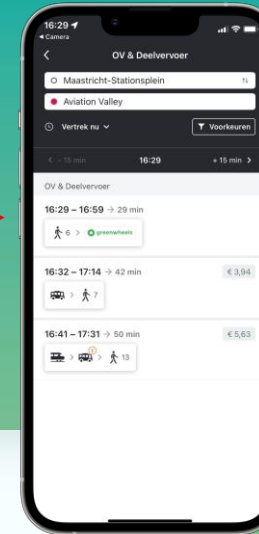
16:29
◂ Camera
OV & Deelvervoer
Maastricht-Stationsplein
Aviation Valley
Vertrek nu
Voorkeuren
< - 15 min
16:29
+ 15 min >
OV & Deelvervoer
16:29 – 16:59 → 29 min
6 > greenwheels
16:32 – 17:14 → 42 min
€ 3,94
> 7
16:41 – 17:31 → 50 min
€ 5,63
> > 13